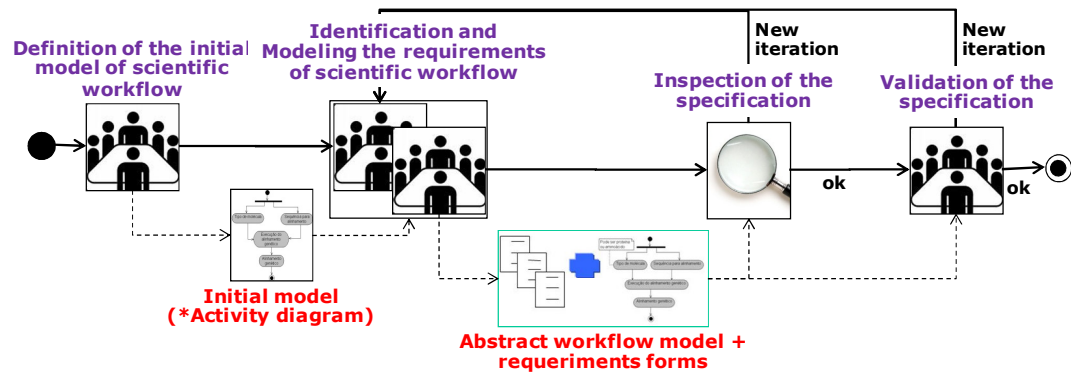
Definition of the initial model of scientific workflow

Identification and Modeling the requirements of scientific workflow

New iteration

New iteration

Inspection of the specification

Validation of the specification

ok

ok

Tipo de molécula

Sequência para alinhamento

Execução do alinhamento genético

Alinhamento genético

Initial model (*Activity diagram)

Pode ser proteína ou aminoácido

Tipo de molécula

Sequência para alinhamento

Execução do alinhamento genético

Alinhamento genético

Abstract workflow model + requeriments forms